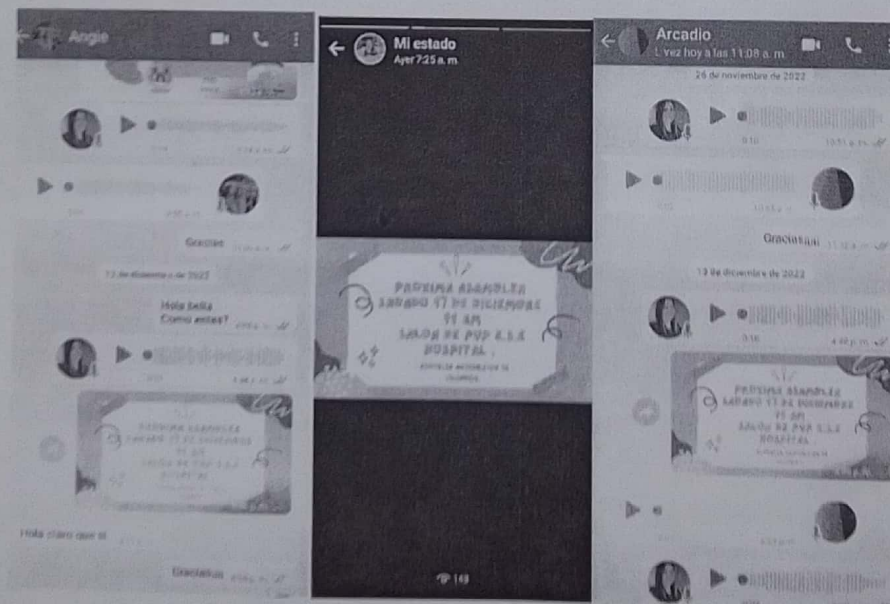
Angie

Gracias

13 de diciembre de 2022

Hola bella
Como estas?

Hola claro que si

Graciastuu

Mi estado
Ayer 7:25 a. m.

PROXIMA ASAMBLEA
SABADO 17 DE DICIEMBRE
11 AM
SALON DE PUP E.S.E
HOSPITAL .
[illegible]

149

Arcadio
Últ. vez hoy a las 11:08 a. m.

26 de noviembre de 2022

Graciasaaa

13 de diciembre de 2022

PROXIMA ASAMBLEA
SABADO 17 DE DICIEMBRE
11 AM
SALON DE PUP E.S.E
HOSPITAL
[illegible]